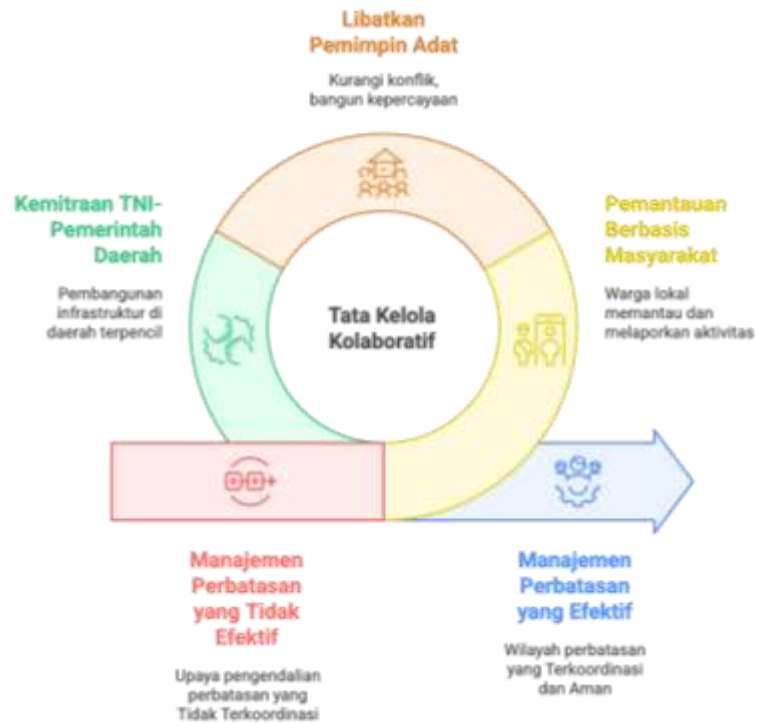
Libatkan Pemimpin Adat

Kurangi konflik, bangun kepercayaan

Kemitraan TNI-Pemerintah Daerah

Pembangunan infrastruktur di daerah terpencil

Tata Kelola Kolaboratif

Pemantauan Berbasis Masyarakat

Warga lokal memantau dan melaporkan aktivitas

Manajemen Perbatasan yang Tidak Efektif

Upaya pengendalian perbatasan yang Tidak Terkoordinasi

Manajemen Perbatasan yang Efektif

Wilayah perbatasan yang Terkoordinasi dan Aman